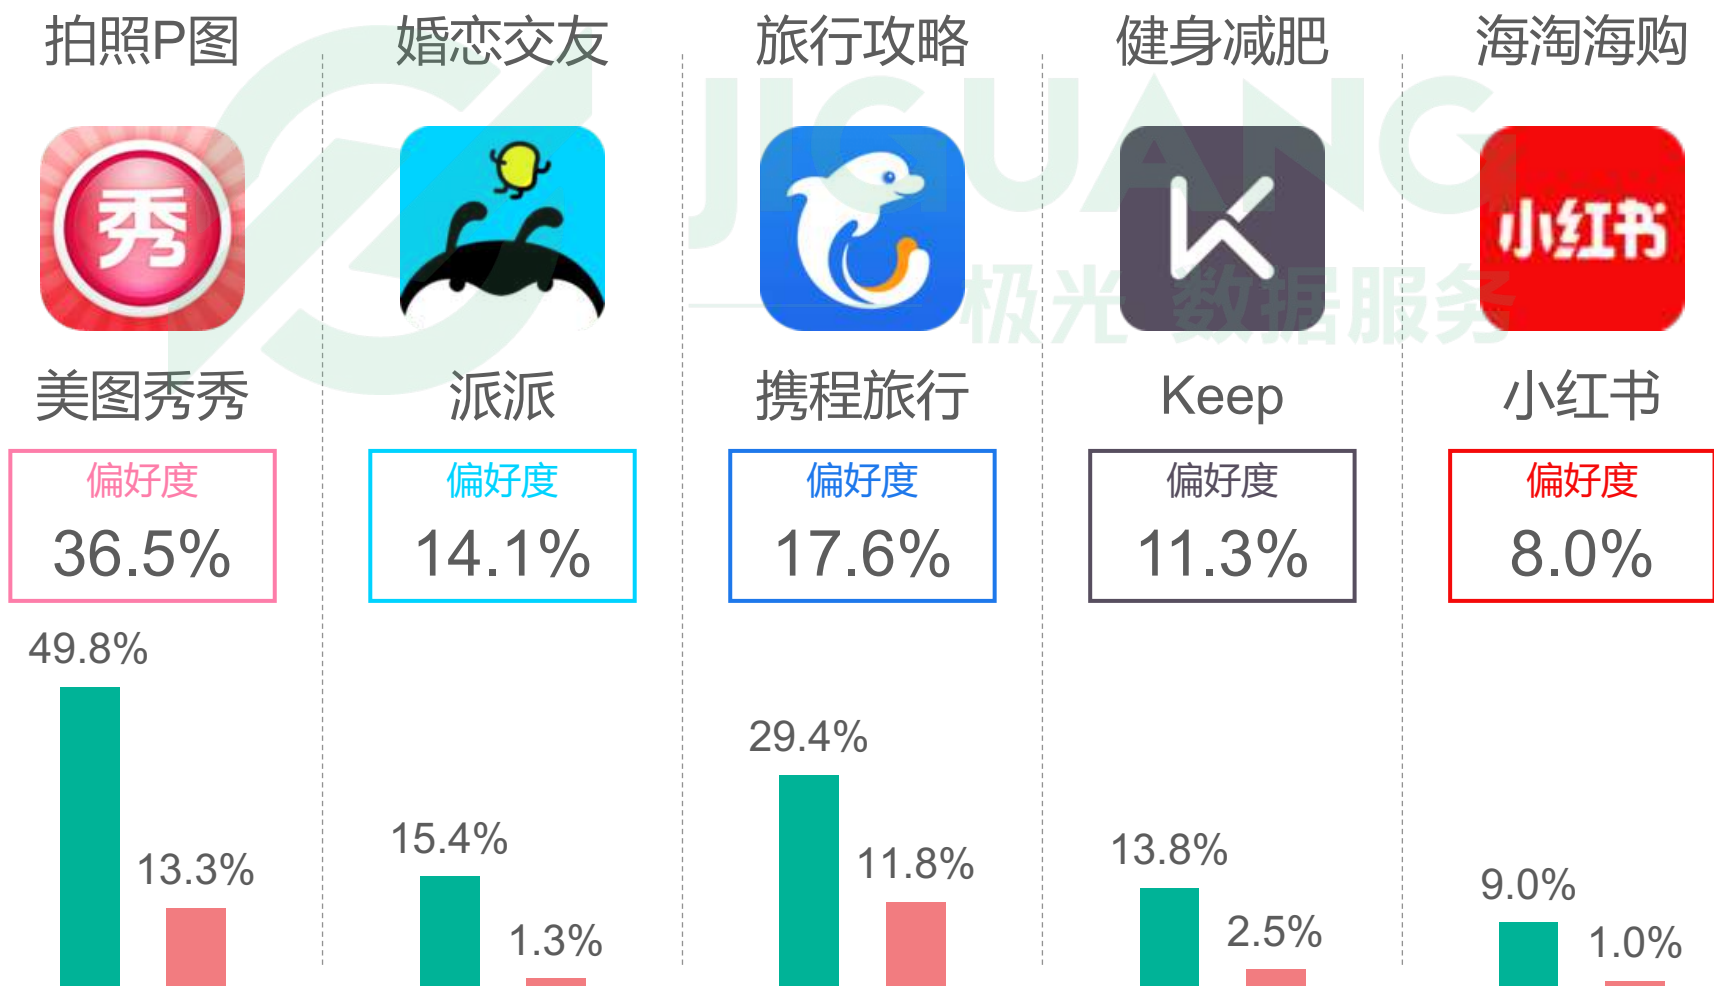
拍照P图

秀

美图秀秀

偏好度

36.5%

49.8%

13.3%

婚恋交友

派派

偏好度

14.1%

15.4%

1.3%

旅行攻略

携程旅行

偏好度

17.6%

29.4%

11.8%

健身减肥

Keep

偏好度

11.3%

13.8%

2.5%

海淘海购

小红书

小红书

偏好度

8.0%

9.0%

1.0%

JIGUANG 极光数据服务